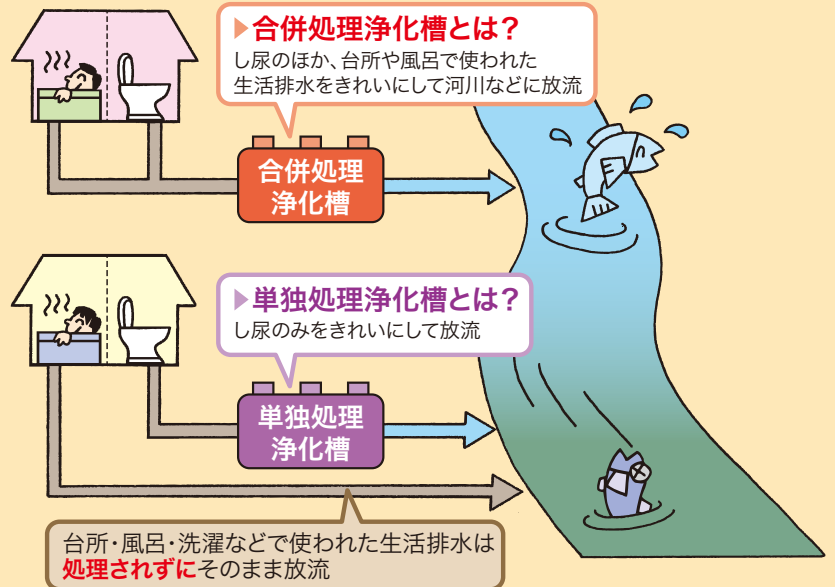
▶合併処理浄化槽とは？
し尿のほか、台所や風呂で使われた生活排水をきれいにして河川などに放流

合併処理浄化槽

▶単独処理浄化槽とは？
し尿のみをきれいにして放流

単独処理浄化槽

台所・風呂・洗濯などで使われた生活排水は処理されずにそのまま放流